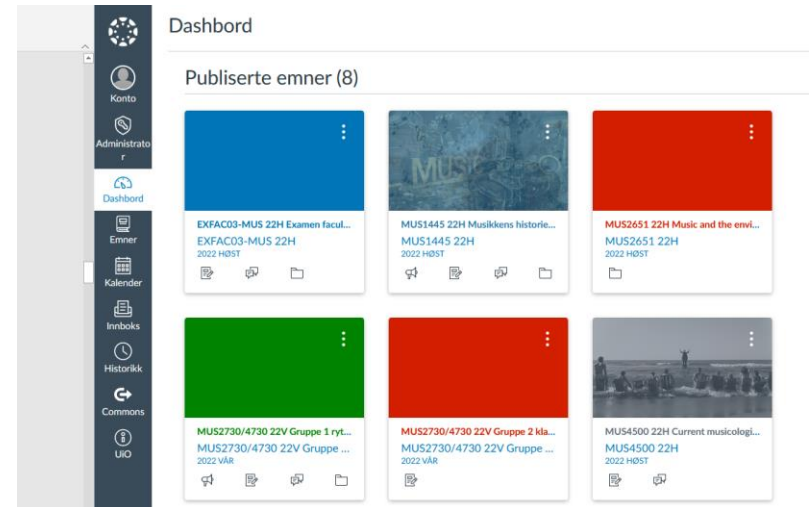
Konto
Administrator
Dashbord
Emner
Kalender
Innboks
Historikk
Commons
UiO

Dashbord

Publiserte emner (8)

EXFAC03-MUS 22H Examen facul...
EXFAC03-MUS 22H
2022 HØST

MUS1445 22H Musikkens historie...
MUS1445 22H
2022 HØST

MUS2651 22H Music and the envi...
MUS2651 22H
2022 HØST

MUS2730/4730 22V Gruppe 1 ryt...
MUS2730/4730 22V Gruppe ...
2022 VÅR

MUS2730/4730 22V Gruppe 2 kla...
MUS2730/4730 22V Gruppe ...
2022 VÅR

MUS4500 22H Current musicologi...
MUS4500 22H
2022 HØST